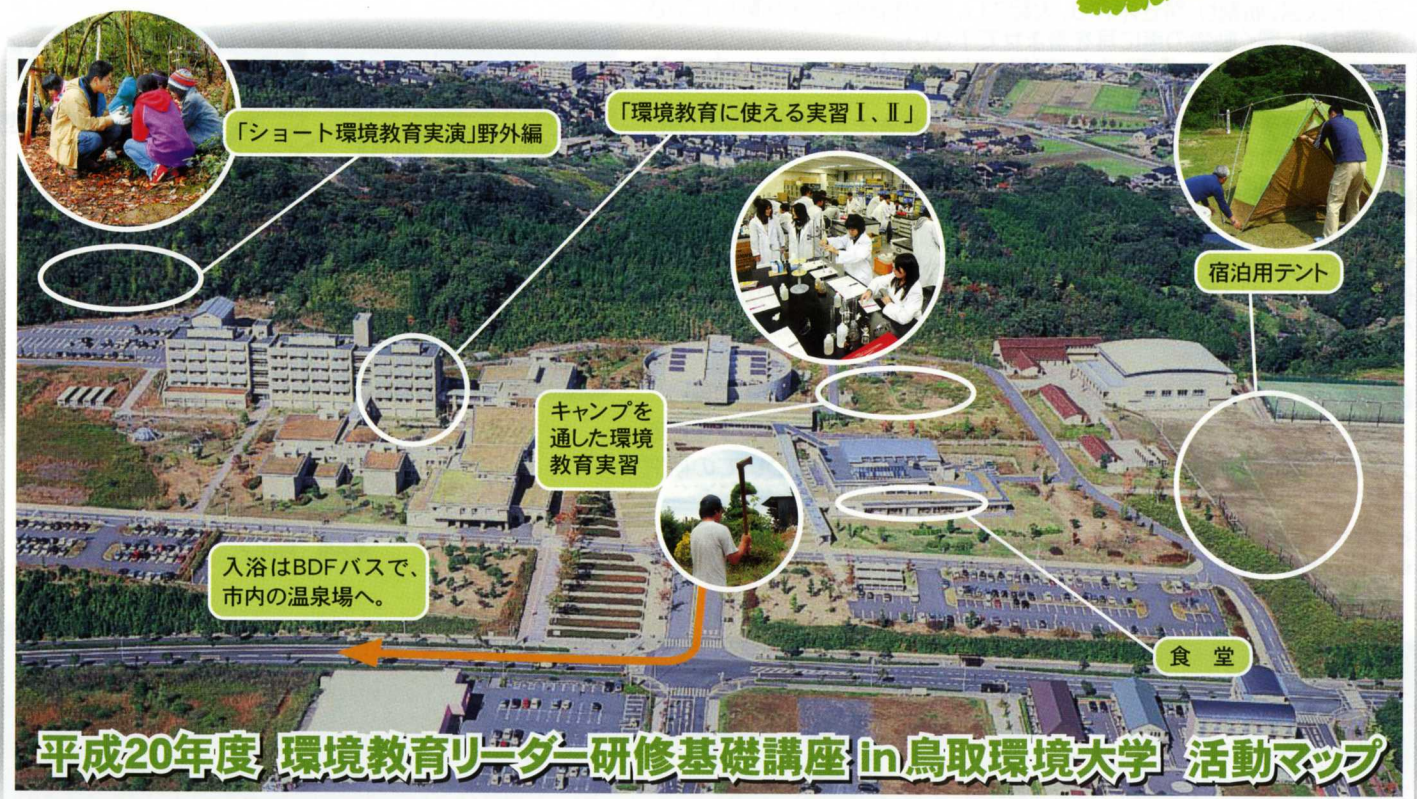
「ショート環境教育実演」野外編

「環境教育に使える実習Ⅰ、Ⅱ」

宿泊用テント

キャンプを通した環境教育実習

入浴はBDFバスで、市内の温泉場へ。

食堂

平成20年度 環境教育リーダー研修基礎講座 in 鳥取環境大学 活動マップ